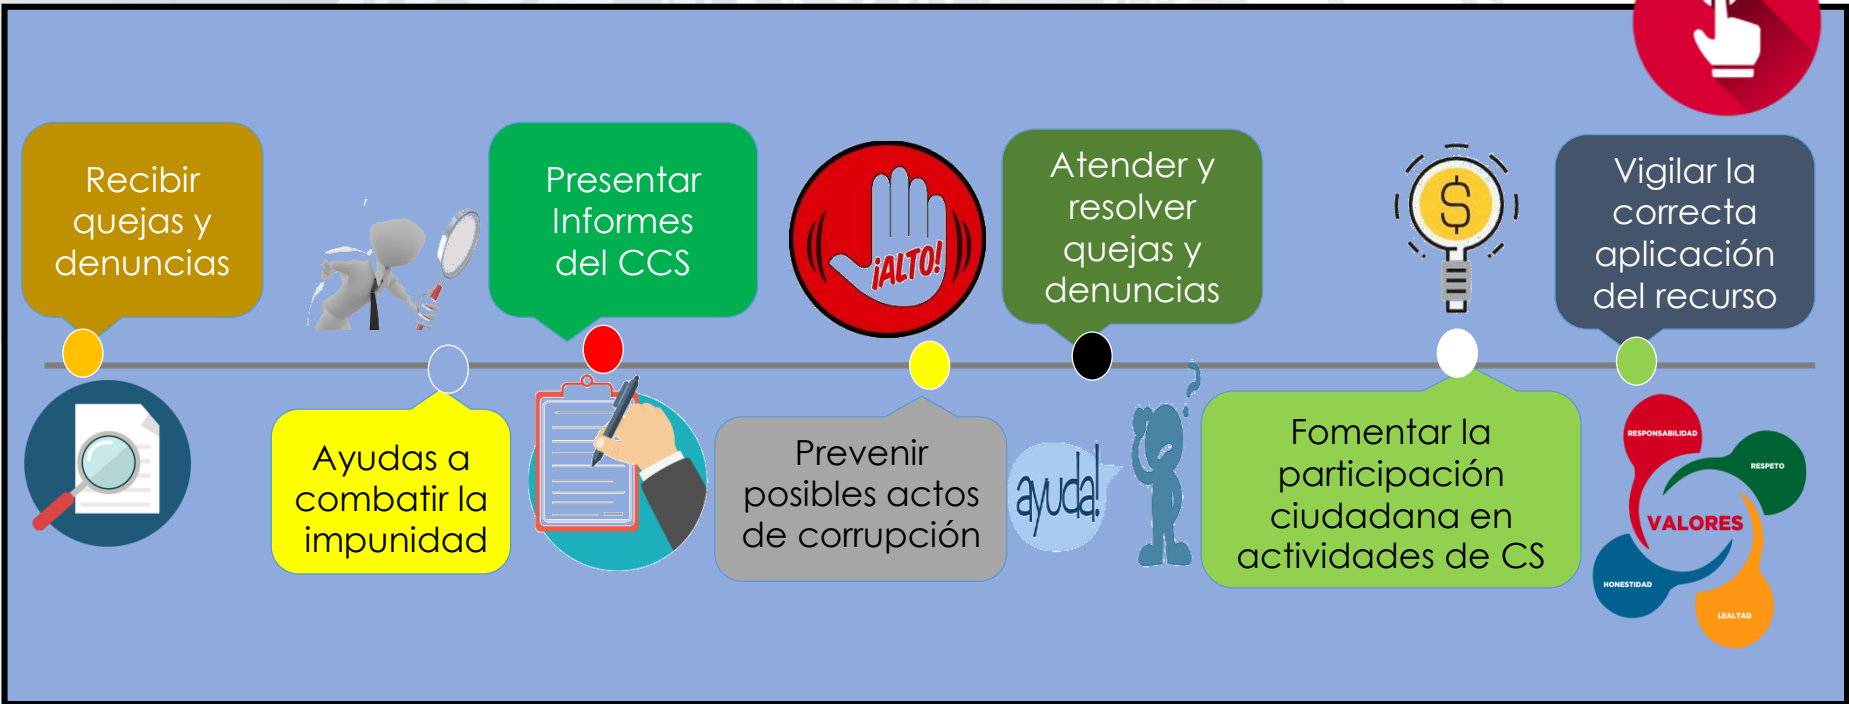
Recibir quejas y denuncias

Ayudas a combatir la impunidad

Presentar Informes del CCS

¡ALTO!

Prevenir posibles actos de corrupción

Atender y resolver quejas y denuncias

ayuda!

Fomentar la participación ciudadana en actividades de CS

$

Vigilar la correcta aplicación del recurso

RESPONSABILIDAD
RESPETO
VALORES
HONESTIDAD
LEALTAD